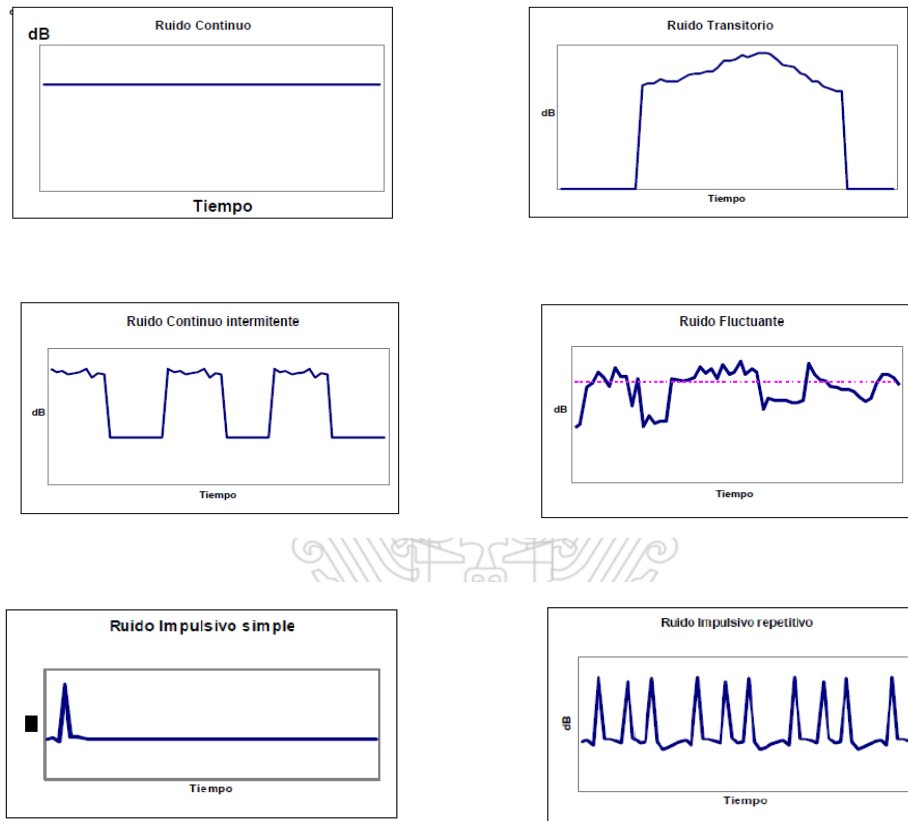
Ruido Continuo

dB

Tiempo

Ruido Transitorio

dB

Tiempo

Ruido Continuo intermitente

dB

Tiempo

Ruido Fluctuante

dB

Tiempo

Ruido Impulsivo simple

Tiempo

Ruido Impulsivo repetitivo

dB

Tiempo